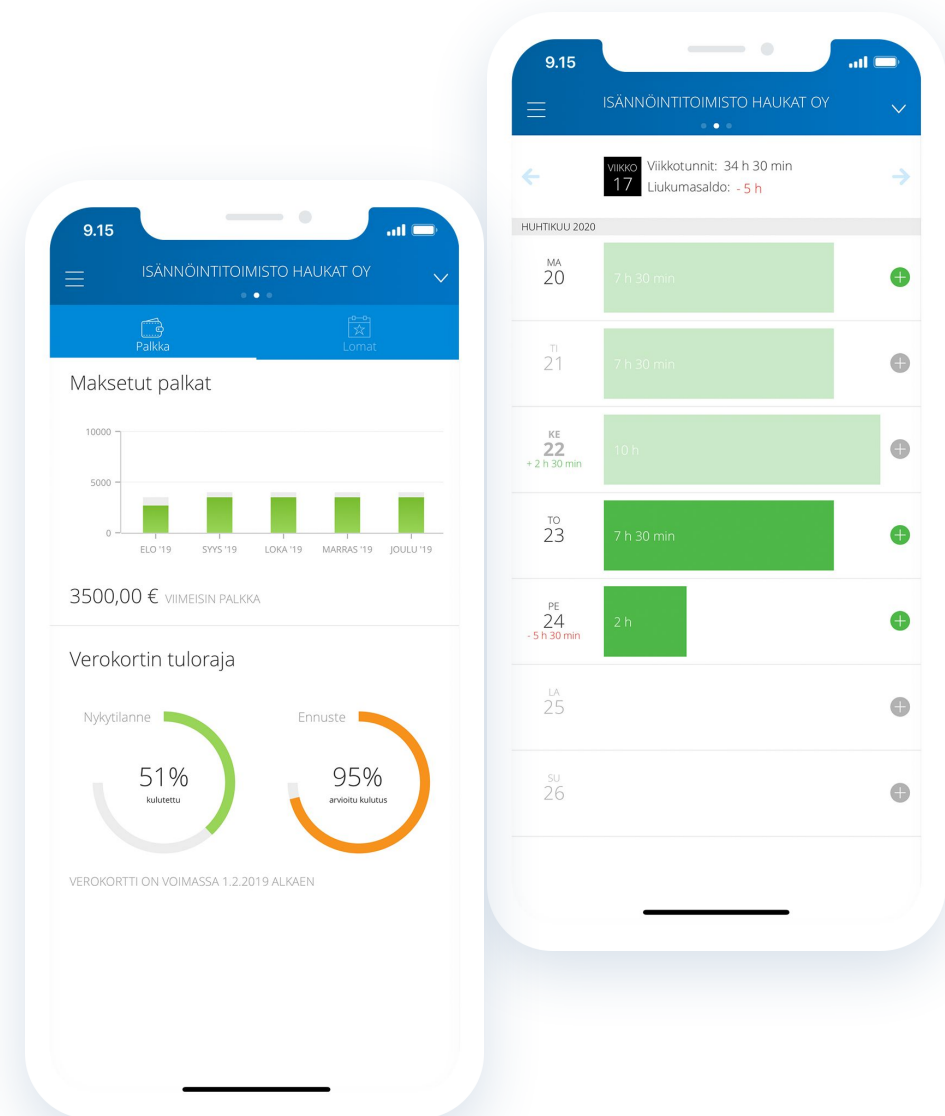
9.15

ISÄNNÖINTITOIMISTO HAUKAT OY

Palkka

Lomat

Maksetut palkat

10000

5000

0

ELO '19

SYYS '19

LOKA '19

MARRAS '19

JOULU '19

3500,00 € VIIMEISIN PALKKA

Verokortin tuloraja

Nykytilanne

51%
kulutettu

Ennuste

95%
arvioitu kulutus

VEROKORTTI ON VOIMASSA 1.2.2019 ALKAEN

9.15

ISÄNNÖINTITOIMISTO HAUKAT OY

VIIKKO 17

Viikkotunnit: 34 h 30 min

Liukumasaldo: - 5 h

HUHTIKUU 2020

MA 20

7 h 30 min

TI 21

7 h 30 min

KE 22
+ 2 h 30 min

10 h

TO 23

7 h 30 min

PE 24
- 5 h 30 min

2 h

LA 25

SU 26